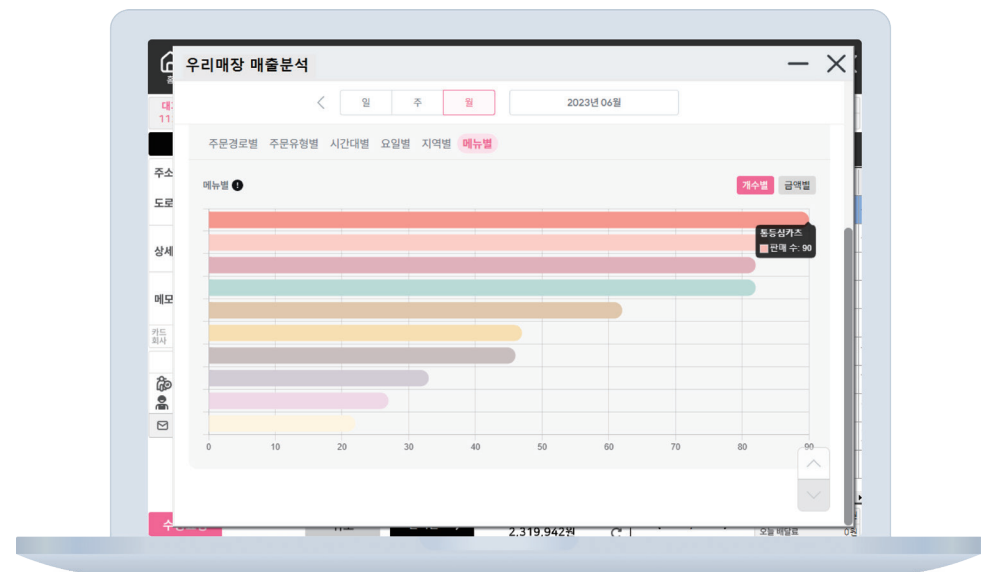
우리매장 매출분석

일 주 월 2023년 06월

주문경로별 주문유형별 시간대별 요일별 지역별 메뉴별

메뉴별

개수별 금액별

통등심카츠
판매 수: 90

0 10 20 30 40 50 60 70 80 90

대
11

주소
도로
상세
메모
카드
회사

2,319,942원

오늘 배달료